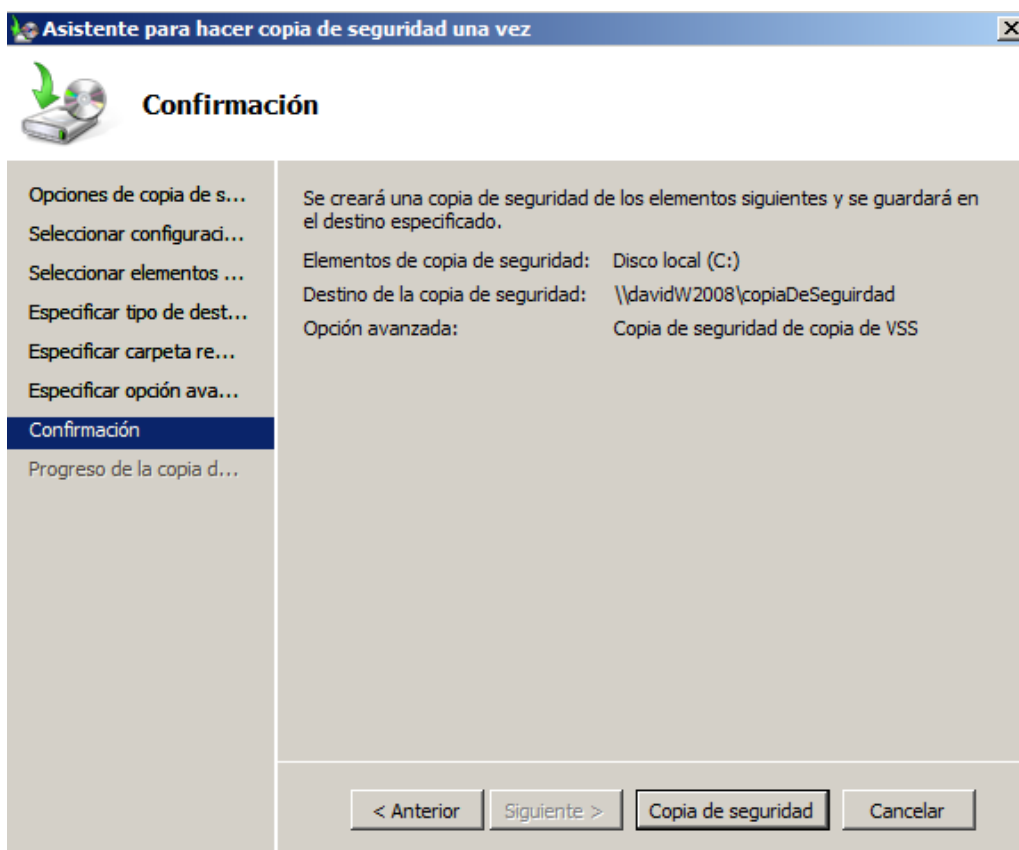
Asistente para hacer copia de seguridad una vez

Confirmación

Opciones de copia de s...
Seleccionar configuraci...
Seleccionar elementos ...
Especificar tipo de dest...
Especificar carpeta re...
Especificar opción ava...
Confirmación
Progreso de la copia d...

Se creará una copia de seguridad de los elementos siguientes y se guardará en el destino especificado.

| | |
|---|---|
| Elementos de copia de seguridad: | Disco local (C:) |
| Destino de la copia de seguridad: | \\davidW2008\copiaDeSeguirdad |
| Opción avanzada: | Copia de seguridad de copia de VSS |

< Anterior | Siguiente > | Copia de seguridad | Cancelar